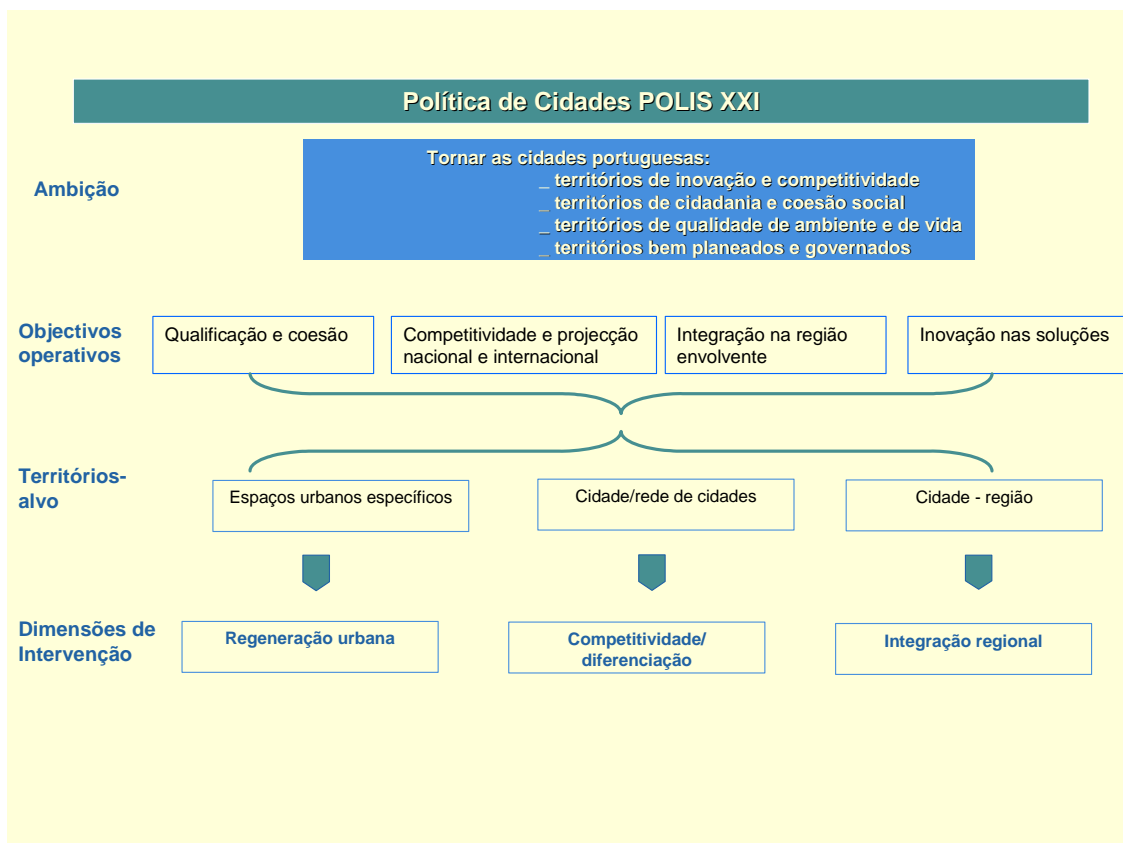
Política de Cidades POLIS XXI

Ambição

Tornar as cidades portuguesas:
_ territórios de inovação e competitividade
_ territórios de cidadania e coesão social
_ territórios de qualidade de ambiente e de vida
_ territórios bem planeados e governados

Objectivos operativos

Qualificação e coesão

Competitividade e projecção nacional e internacional

Integração na região envolvente

Inovação nas soluções

Territórios-alvo

Espaços urbanos específicos

Cidade/rede de cidades

Cidade - região

Dimensões de Intervenção

Regeneração urbana

Competitividade/ diferenciação

Integração regional